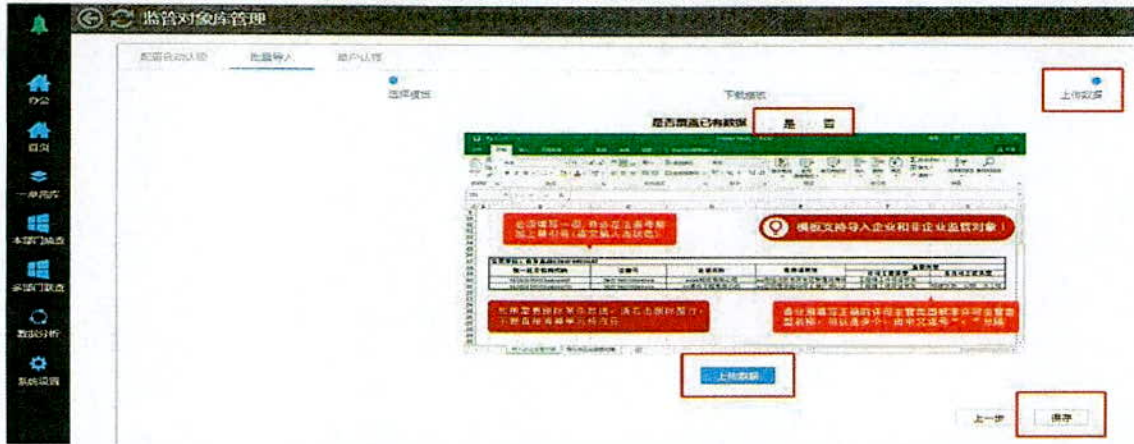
监管对象库管理

办公

首页

一单两库

本部门抽查

多部门联查

数据分析

系统设置

配置自动认领　批量导入　用户认领

选择模板　下载模板　上传数据

是否覆盖已有数据　是　否

模板支持导入企业和非企业监管对象！

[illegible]

上传数据

上一步　保存